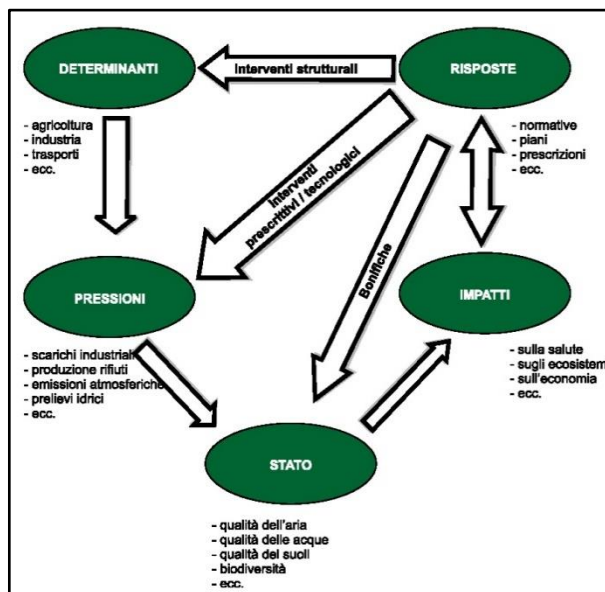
DETERMINANTI

Interventi strutturali

RISPOSTE

- agricoltura
- industria
- trasporti
- ecc.

- normative
- piani
- prescrizioni
- ecc.

Interventi prescrittivi / tecnologici

Bonifiche

PRESSIONI

IMPATTI

- scarichi industriali
- produzione rifiuti
- emissioni atmosferiche
- prelievi idrici
- ecc.

- sulla salute
- sugli ecosistem
- sull'economia
- ecc.

STATO

- qualità dell'aria
- qualità delle acque
- qualità dei suoli
- biodiversità
- ecc.